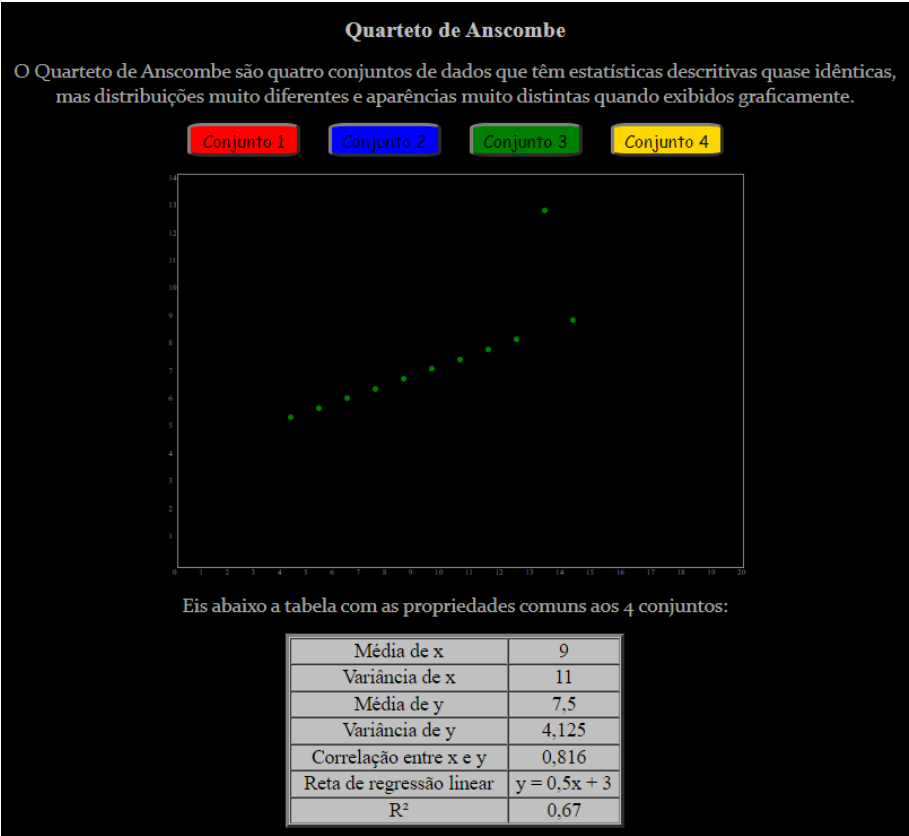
Quarteto de Anscombe

O Quarteto de Anscombe são quatro conjuntos de dados que têm estatísticas descritivas quase idênticas, mas distribuições muito diferentes e aparências muito distintas quando exibidos graficamente.

Conjunto 1 Conjunto 2 Conjunto 3 Conjunto 4

14
13
12
11
10
9
8
7
6
5
4
3
2
1
0 1 2 3 4 5 6 7 8 9 10 11 12 13 14 15 16 17 18 19 20

Eis abaixo a tabela com as propriedades comuns aos 4 conjuntos:

| Média de x | 9 |
|---|---|
| Variância de x | 11 |
| Média de y | 7,5 |
| Variância de y | 4,125 |
| Correlação entre x e y | 0,816 |
| Reta de regressão linear | y = 0,5x + 3 |
| R² | 0,67 |